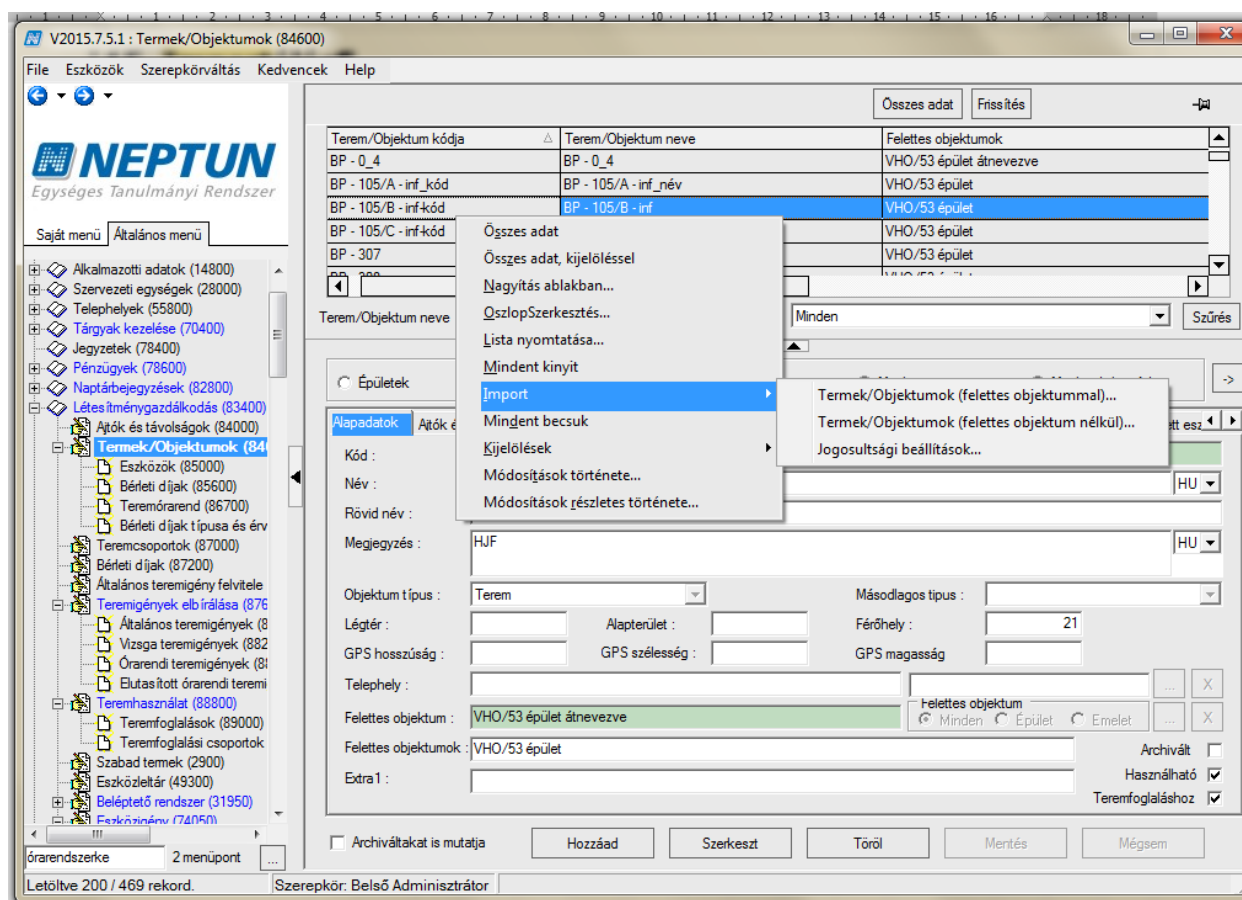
V2015.7.5.1 : Termek/Objektumok (84600)

File Eszközök Szerepkörváltás Kedvencek Help

NEPTUN
Egységes Tanulmányi Rendszer

Saját menü Általános menü

Alkalmazotti adatok (14800)
Szervezeti egységek (28000)
Telephelyek (55800)
Tárgyak kezelése (70400)
Jegyzetek (78400)
Pénzügyek (78600)
Naptárbejegyzések (82800)
Létesítménygazdálkodás (83400)
Ajtók és távolságok (84000)
Termek/Objektumok (84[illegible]
Eszközök (85000)
Bérleti díjak (85600)
Teremórarend (86700)
Bérleti díjak típusa és érv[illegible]
Teremcsoportok (87000)
Bérleti díjak (87200)
Általános teremigény felvitele
Teremigények elbírálása (876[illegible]
Általános teremigények (8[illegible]
Vizsga teremigények (882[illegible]
Órarendi teremigények (8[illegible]
Elutasított órarendi teremi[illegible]
Teremhasználat (88800)
Teremfoglalások (89000)
Teremfoglalási csoportok
Szabad termek (2900)
Eszközleltár (49300)
Beléptető rendszer (31950)
Eszközigény (74050)

órarendszerke 2 menüpont ...

Összes adat Frissítés

| Terem/Objektum kódja | Terem/Objektum neve | Felettes objektumok |
|---|---|---|
| BP - 0_4 | BP - 0_4 | VHO/53 épület átnevezve |
| BP - 105/A - inf_kód | BP - 105/A - inf_név | VHO/53 épület |
| BP - 105/B - inf-kód | BP - 105/B - inf | VHO/53 épület |
| BP - 105/C - inf-kód | | VHO/53 épület |
| BP - 307 | | VHO/53 épület |

Terem/Objektum neve Minden Szűrés

Összes adat
Összes adat, kijelöléssel
Nagyítás ablakban...
OszlopSzerkesztés...
Lista nyomtatása...
Mindent kinyit
Import
Mindent becsuk
Kijelölések
Módosítások története...
Módosítások részletes története...

Termek/Objektumok (felettes objektummal)...
Termek/Objektumok (felettes objektum nélkül)...
Jogosultsági beállítások...

Épületek

Alapadatok Ajtók é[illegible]

Kód :
Név : HU
Rövid név :
Megjegyzés : HJF HU

Objektum típus : Terem
Másodlagos tipus :
Légtér :
Alapterület :
Férőhely : 21
GPS hosszúság :
GPS szélesség :
GPS magasság
Telephely :
Felettes objektum : VHO/53 épület átnevezve
Felettes objektum
Minden Épület Emelet
Felettes objektumok : VHO/53 épület
Archivált
Extra1 :
Használható
Teremfoglaláshoz

Archiváltakat is mutatja
Hozzáad Szerkeszt Töröl Mentés Mégsem

Letöltve 200 / 469 rekord. Szerepkör: Belső Adminisztrátor